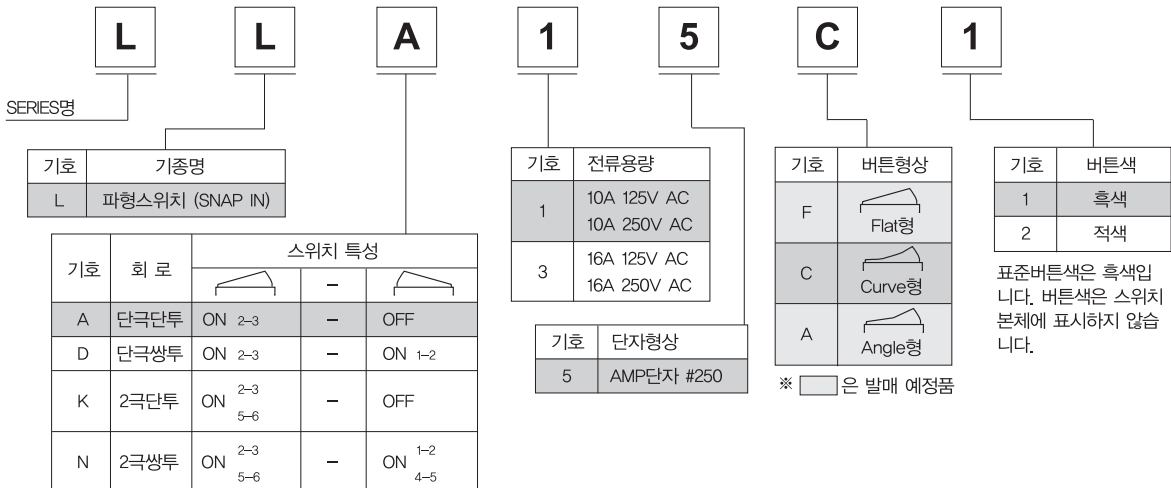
L L A 1 5 C 1

SERIES명

| 기호 | 기종명 |
|---|---|
| L | 파형스위치 (SNAP IN) |

| 기호 | 회 로 | 스위치 특성 | | |
|---|---|---|---|---|
| | | | – | |
| A | 단극단투 | ON 2–3 | – | OFF |
| D | 단극쌍투 | ON 2–3 | – | ON 1–2 |
| K | 2극단투 | ON 2–3 5–6 | – | OFF |
| N | 2극쌍투 | ON 2–3 5–6 | – | ON 1–2 4–5 |

| 기호 | 전류용량 |
|---|---|
| 1 | 10A 125V AC 10A 250V AC |
| 3 | 16A 125V AC 16A 250V AC |

| 기호 | 단자형상 |
|---|---|
| 5 | AMP단자 #250 |

| 기호 | 버튼형상 |
|---|---|
| F | Flat형 |
| C | Curve형 |
| A | Angle형 |

※ 은 발매 예정품

| 기호 | 버튼색 |
|---|---|
| 1 | 흑색 |
| 2 | 적색 |

표준버튼색은 흑색입니다. 버튼색은 스위치 본체에 표시하지 않습니다.